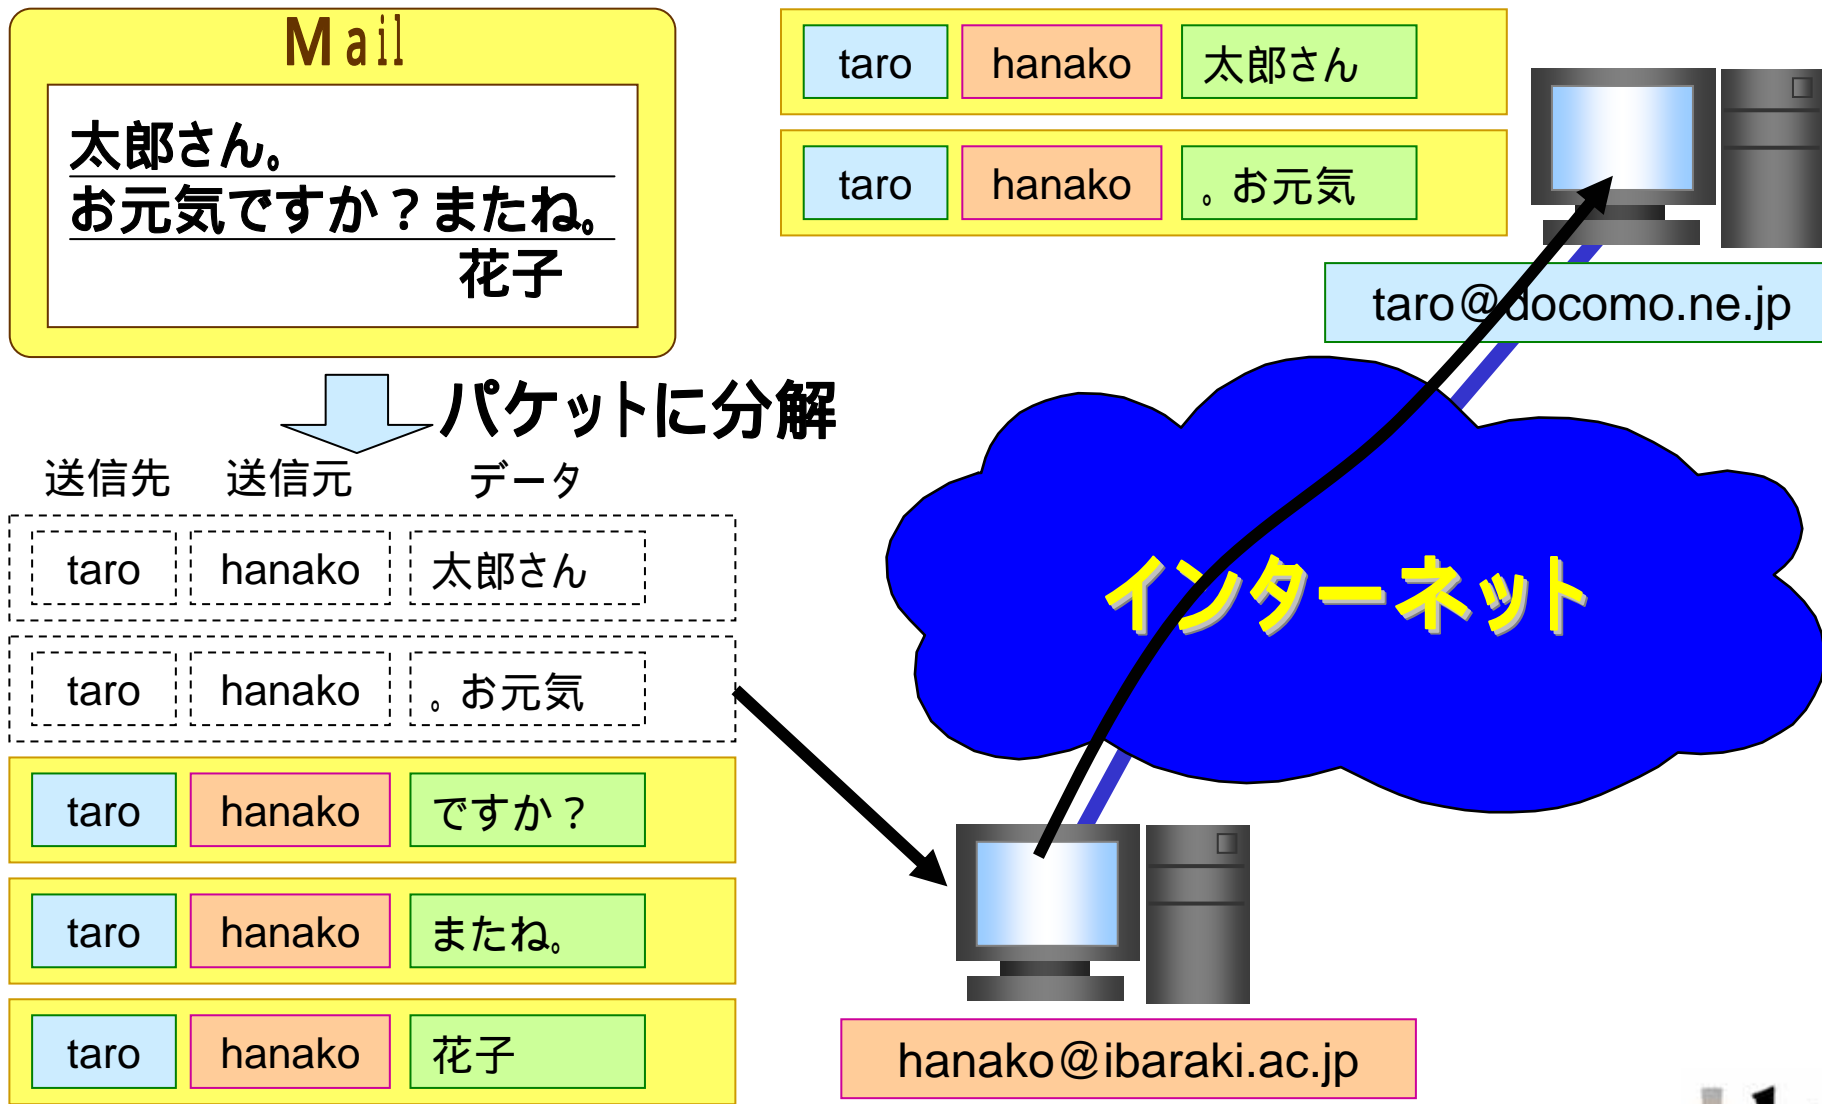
Mail

太郎さん。
お元気ですか？またね。
花子

パケットに分解

送信先 送信元 データ

| taro | hanako | 太郎さん |
|---|---|---|
| taro | hanako | 。お元気 |
| taro | hanako | ですか？ |
| taro | hanako | またね。 |
| taro | hanako | 花子 |

| taro | hanako | 太郎さん |
|---|---|---|
| taro | hanako | 。お元気 |

taro@docomo.ne.jp

インターネット

hanako@ibaraki.ac.jp